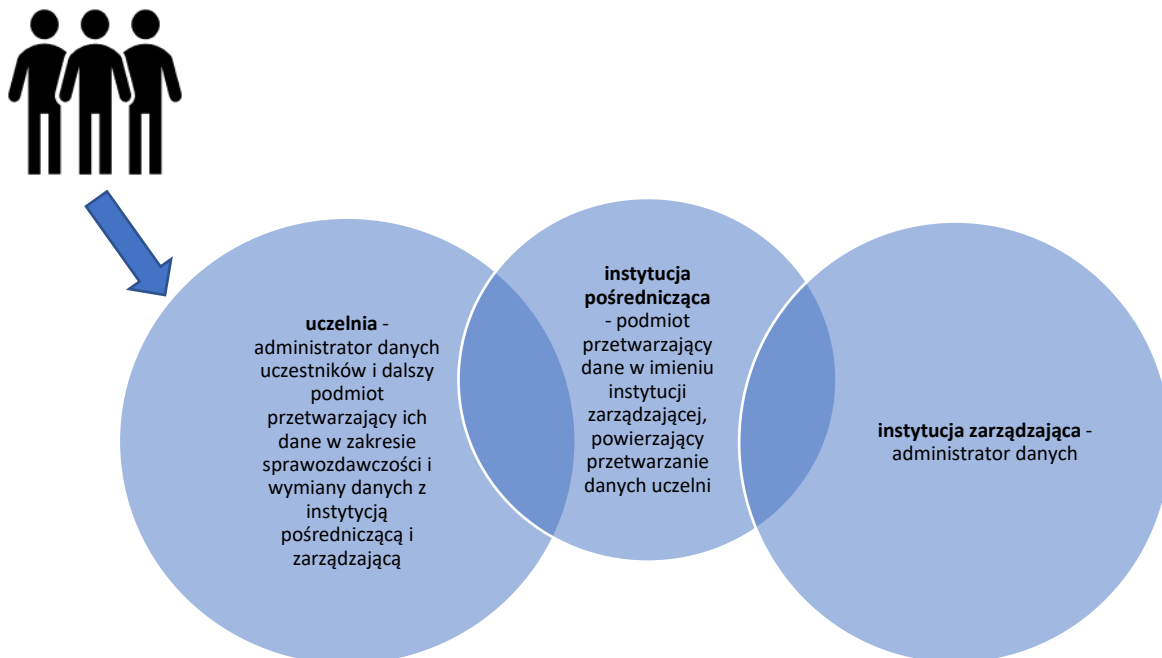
**uczelnia** - administrator danych uczestników i dalszy podmiot przetwarzający ich dane w zakresie sprawozdawczości i wymiany danych z instytucją pośredniczącą i zarządzającą

**instytucja pośrednicząca** - podmiot przetwarzający dane w imieniu instytucji zarządzającej, powierzający przetwarzanie danych uczelni

**instytucja zarządzająca** - administrator danych